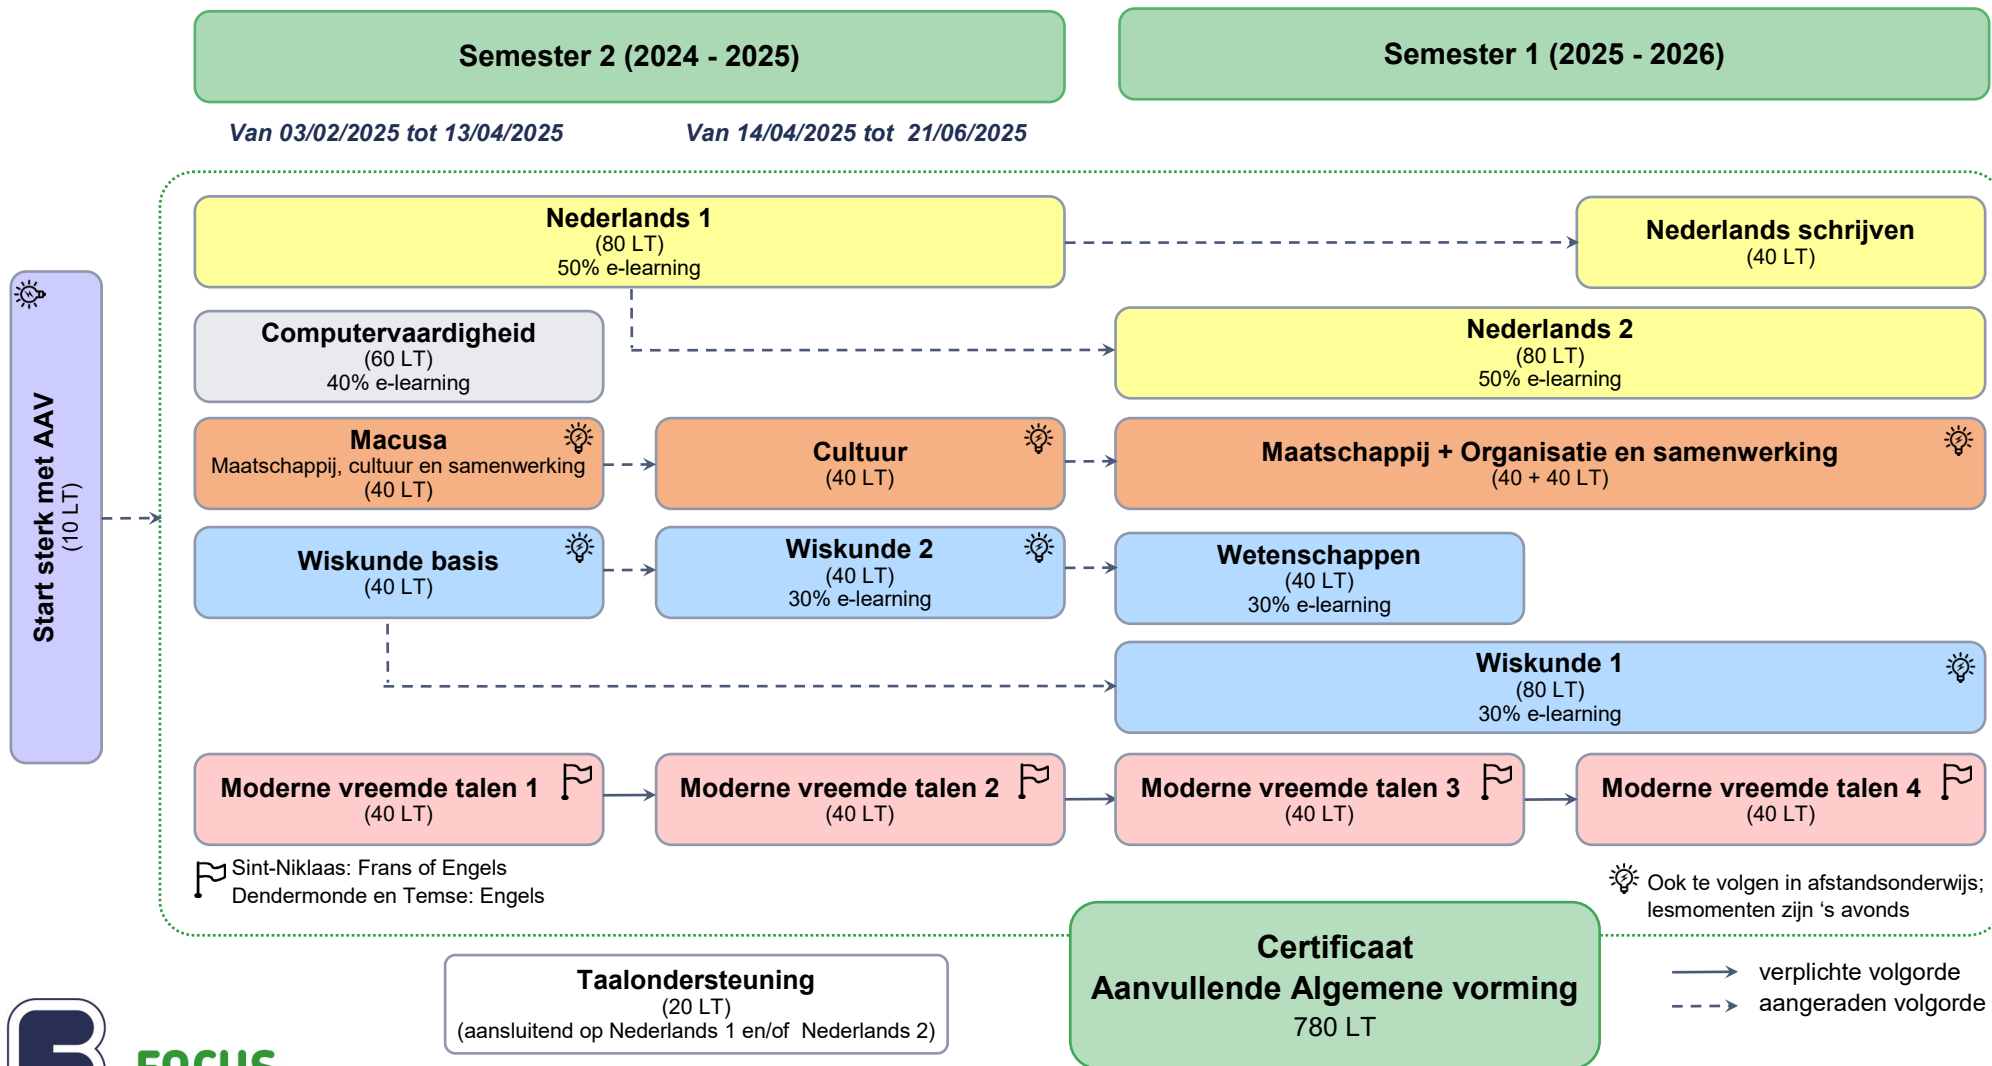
Semester 2 (2024 - 2025)

Semester 1 (2025 - 2026)

Van 03/02/2025 tot 13/04/2025

Van 14/04/2025 tot 21/06/2025

Start sterk met AAV
(10 LT)

Nederlands 1
(80 LT)
50% e-learning

Nederlands schrijven
(40 LT)

Computervaardigheid
(60 LT)
40% e-learning

Nederlands 2
(80 LT)
50% e-learning

Macusa
Maatschappij, cultuur en samenwerking
(40 LT)

Cultuur
(40 LT)

Maatschappij + Organisatie en samenwerking
(40 + 40 LT)

Wiskunde basis
(40 LT)

Wiskunde 2
(40 LT)
30% e-learning

Wetenschappen
(40 LT)
30% e-learning

Wiskunde 1
(80 LT)
30% e-learning

Moderne vreemde talen 1
(40 LT)

Moderne vreemde talen 2
(40 LT)

Moderne vreemde talen 3
(40 LT)

Moderne vreemde talen 4
(40 LT)

Sint-Niklaas: Frans of Engels
Dendermonde en Temse: Engels

Ook te volgen in afstandsonderwijs; lesmomenten zijn 's avonds

Taalondersteuning
(20 LT)
(aansluitend op Nederlands 1 en/of Nederlands 2)

Certificaat
Aanvullende Algemene vorming
780 LT

verplichte volgorde
aangeraden volgorde

FOCUS